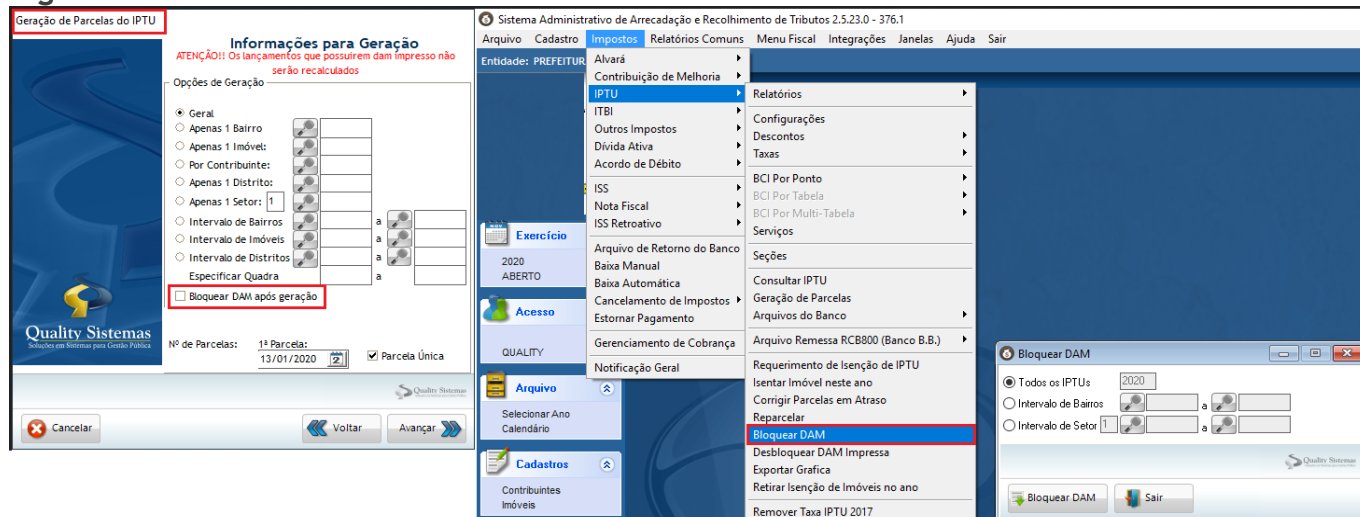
Geração de Parcelas do IPTU

Informações para Geração
ATENÇÃO!! Os lançamentos que possuirem dam impresso não serão recalculados

Opções de Geração
Geral
Apenas 1 Bairro
Apenas 1 Imóvel:
Por Contribuinte:
Apenas 1 Distrito:
Apenas 1 Setor: 1
Intervalo de Bairros a
Intervalo de Imóveis a
Intervalo de Distritos a
Especificar Quadra a
Bloquear DAM após geração

Quality Sistemas
Soluções em Sistemas para Gestão Pública

Nº de Parcelas: 1ª Parcela: 13/01/2020 Parcela Única

Quality Sistemas

Cancelar
Voltar
Avançar

Sistema Administrativo de Arrecadação e Recolhimento de Tributos 2.5.23.0 - 376.1
Arquivo Cadastro Impostos Relatórios Comuns Menu Fiscal Integrações Janelas Ajuda Sair
Entidade: PREFEITUR

Alvará
Contribuição de Melhoria
IPTU
ITBI
Outros Impostos
Dívida Ativa
Acordo de Débito
ISS
Nota Fiscal
ISS Retroativo
Arquivo de Retorno do Banco
Baixa Manual
Baixa Automática
Cancelamento de Impostos
Estornar Pagamento
Gerenciamento de Cobrança
Notificação Geral

Relatórios
Configurações
Descontos
Taxas
BCI Por Ponto
BCI Por Tabela
BCI Por Multi-Tabela
Serviços
Seções
Consultar IPTU
Geração de Parcelas
Arquivos do Banco
Arquivo Remessa RCB800 (Banco B.B.)
Requerimento de Isenção de IPTU
Isentar Imóvel neste ano
Corrigir Parcelas em Atraso
Reparcelar
Bloquear DAM
Desbloquear DAM Impressa
Exportar Grafica
Retirar Isenção de Imóveis no ano
Remover Taxa IPTU 2017

Exercício
2020
ABERTO
Acesso
QUALITY
Arquivo
Selecionar Ano
Calendário
Cadastros
Contribuintes
Imóveis

Bloquear DAM
Todos os IPTUs 2020
Intervalo de Bairros a
Intervalo de Setor 1 a
Quality Sistemas
Bloquear DAM
Sair